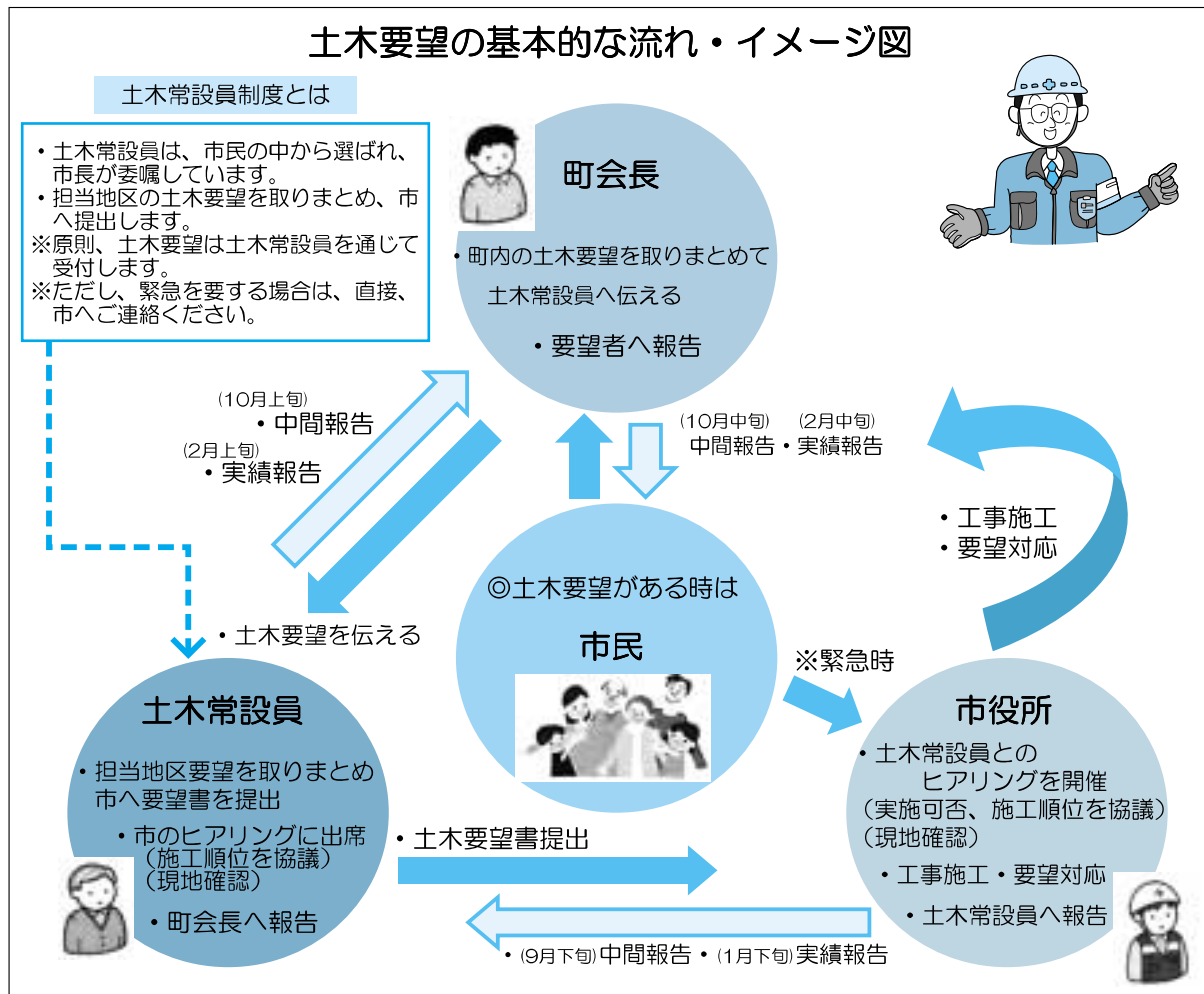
土木要望の基本的な流れ・イメージ図

土木常設員制度とは

・土木常設員は、市民の中から選ばれ、市長が委嘱しています。
・担当地区の土木要望を取りまとめ、市へ提出します。
※原則、土木要望は土木常設員を通じて受付します。
※ただし、緊急を要する場合は、直接、市へご連絡ください。

町会長
・町内の土木要望を取りまとめて土木常設員へ伝える
・要望者へ報告

(10月上旬)
・中間報告
(2月上旬)
・実績報告

(10月中旬) (2月中旬)
中間報告・実績報告

・工事施工
・要望対応

◎土木要望がある時は
市民

・土木要望を伝える

※緊急時

土木常設員
・担当地区要望を取りまとめ市へ要望書を提出
・市のヒアリングに出席
(施工順位を協議)
(現地確認)
・町会長へ報告

・土木要望書提出

市役所
・土木常設員とのヒアリングを開催
(実施可否、施工順位を協議)
(現地確認)
・工事施工・要望対応
・土木常設員へ報告

・(9月下旬)中間報告・(1月下旬)実績報告